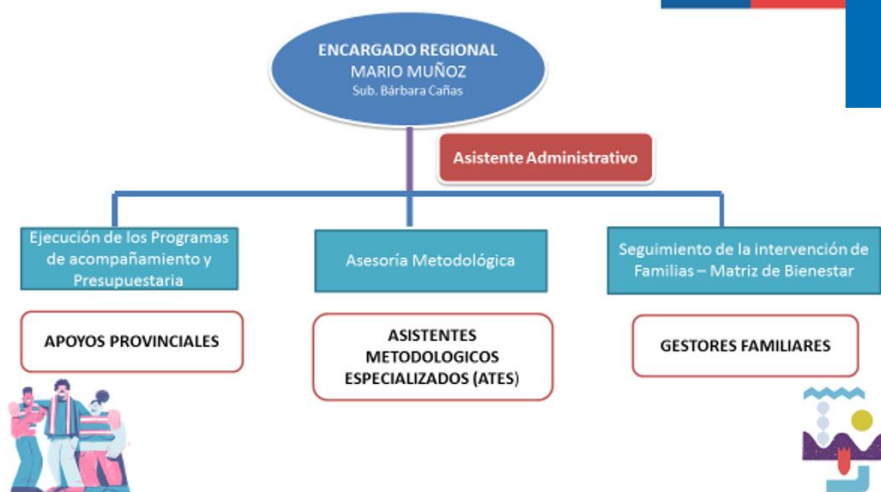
ENCARGADO REGIONAL
MARIO MUÑOZ
Sub. Bárbara Cañas

Asistente Administrativo

Ejecución de los Programas de acompañamiento y Presupuestaria

Asesoría Metodológica

Seguimiento de la intervención de Familias – Matriz de Bienestar

APOYOS PROVINCIALES

ASISTENTES METODOLOGICOS ESPECIALIZADOS (ATES)

GESTORES FAMILIARES